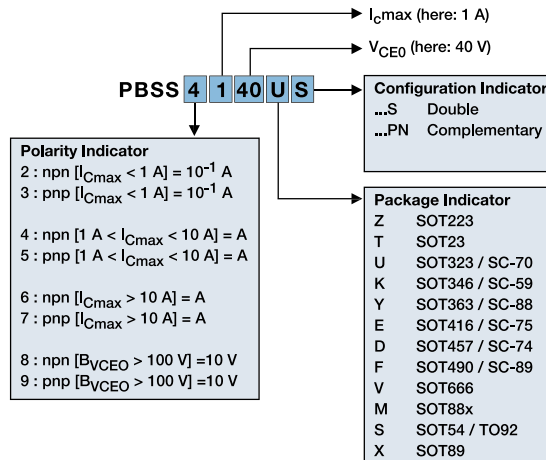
$I_c$max (here: 1 A)

$V_{CE0}$ (here: 40 V)

PBSS 4 1 40 U S

Configuration Indicator
...S Double
...PN Complementary

Polarity Indicator
2 : npn [$I_{Cmax}$ < 1 A] = $10^{-1}$ A
3 : pnp [$I_{Cmax}$ < 1 A] = $10^{-1}$ A

4 : npn [1 A < $I_{Cmax}$ < 10 A] = A
5 : pnp [1 A < $I_{Cmax}$ < 10 A] = A

6 : npn [$I_{Cmax}$ > 10 A] = A
7 : pnp [$I_{Cmax}$ > 10 A] = A

8 : npn [$B_{VCEO}$ > 100 V] =10 V
9 : pnp [$B_{VCEO}$ > 100 V] =10 V

Package Indicator
Z SOT223
T SOT23
U SOT323 / SC-70
K SOT346 / SC-59
Y SOT363 / SC-88
E SOT416 / SC-75
D SOT457 / SC-74
F SOT490 / SC-89
V SOT666
M SOT88x
S SOT54 / TO92
X SOT89